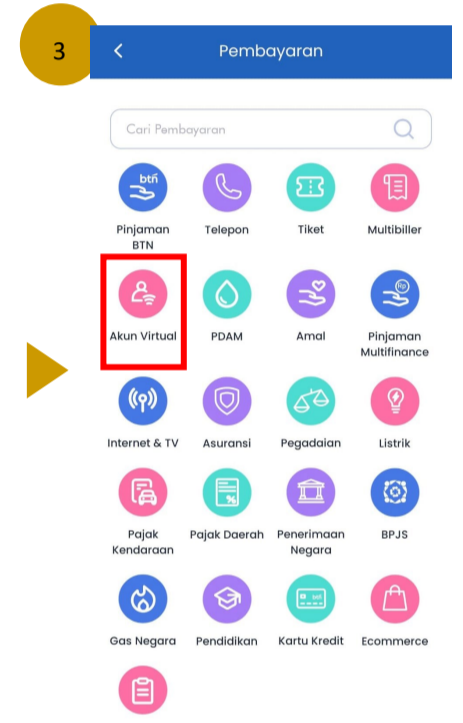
3

Pembayaran

Cari Pembayaran

btn

Pinjaman BTN

Telepon

Tiket

Multibiller

Akun Virtual

PDAM

Amal

Pinjaman Multifinance

Internet & TV

Asuransi

Pegadaian

Listrik

Pajak Kendaraan

Pajak Daerah

Penerimaan Negara

BPJS

Gas Negara

Pendidikan

Kartu Kredit

Ecommerce